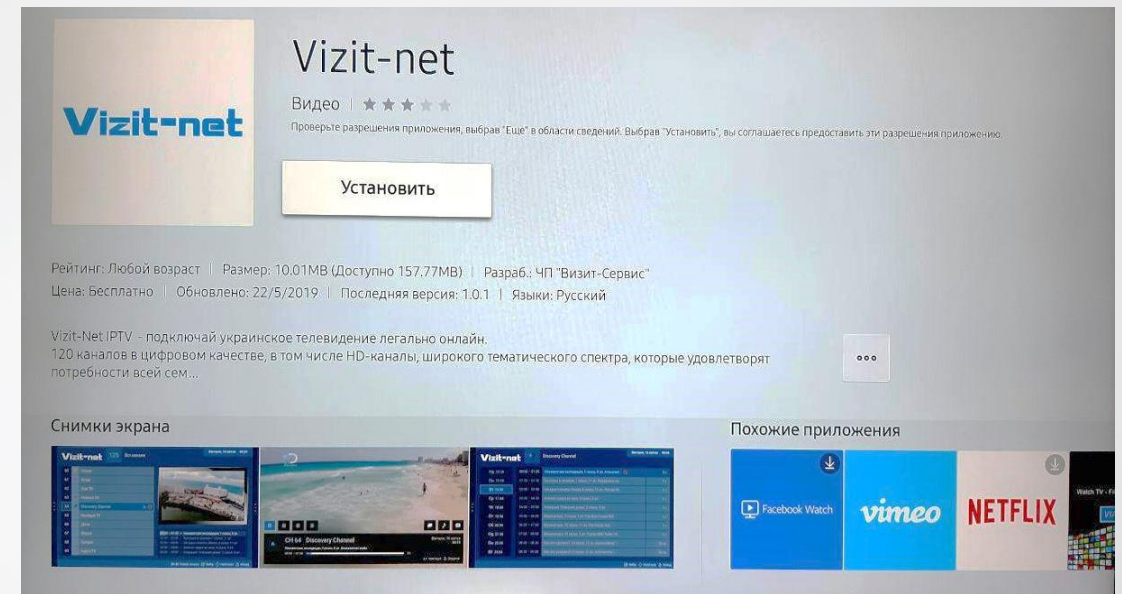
Vizit-net

Vizit-net
Видео | ★★★★★
Проверьте разрешения приложения, выбрав "Еще" в области сведений. Выбрав "Установить", вы соглашаетесь предоставить эти разрешения приложению

Установить

Рейтинг: Любой возраст | Размер: 10.01MB (Доступно 157.77MB) | Разраб.: ЧП "Визит-Сервис"
Цена: Бесплатно | Обновлено: 22/5/2019 | Последняя версия: 1.0.1 | Языки: Русский

Vizit-Net IPTV - подключай украинское телевидение легально онлайн.
120 каналов в цифровом качестве, в том числе HD-каналы, широкого тематического спектра, которые удовлетворят потребности всей сем...

•••

Снимки экрана

Vizit-net
CH 64 Discovery Channel
Vizit-net Discovery Channel

Похожие приложения

Facebook Watch
vimeo
NETFLIX
Watch TV - F
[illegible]